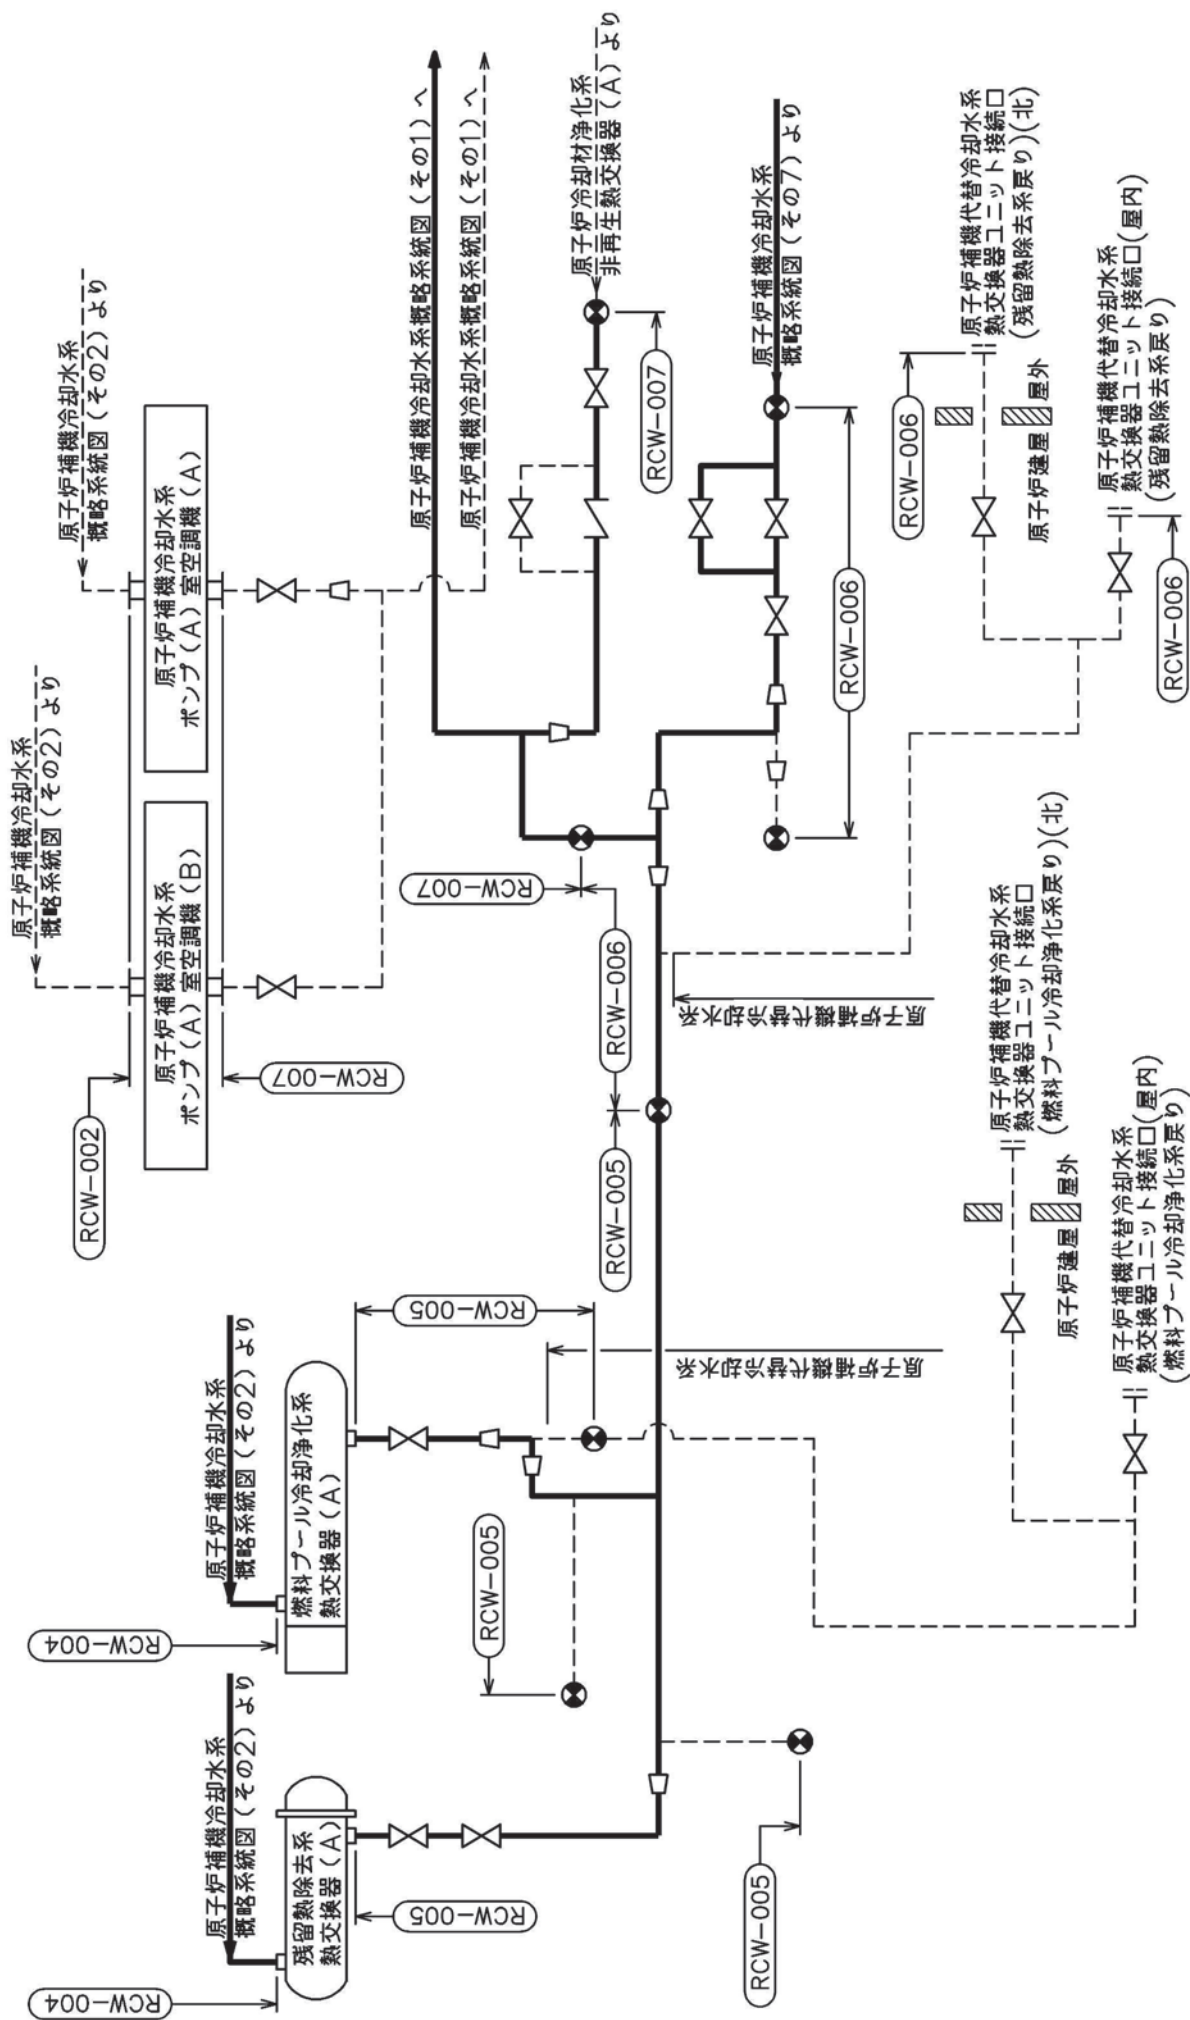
原子炉補機冷却水系
概略系統図（その2）より

原子炉補機冷却水系
概略系統図（その2）より

原子炉補機冷却水系
ポンプ（A）室空調機（A）

原子炉補機冷却水系
ポンプ（A）室空調機（B）

RCW−002

RCW−007

原子炉補機冷却水系概略系統図（その1）へ

原子炉補機冷却水系概略系統図（その1）へ

原子炉冷却材浄化系
非再生熱交換器（A）より

RCW−007

原子炉補機冷却水系
概略系統図（その7）より

RCW−006

RCW−006

原子炉補機代替冷却水系
熱交換器ユニット接続口（北）
（残留熱除去系戻り）

原子炉建屋
屋外

原子炉補機代替冷却水系
熱交換器ユニット接続口（屋内）
（残留熱除去系戻り）

RCW−006

RCW−007

RCW−006

原子炉補機代替冷却水系
熱交換器ユニット接続口（北）
（燃料プール冷却浄化系戻り）

原子炉建屋
屋外

原子炉補機代替冷却水系
熱交換器ユニット接続口（屋内）
（燃料プール冷却浄化系戻り）

RCW−005

RCW−005

原子炉補機冷却水系
概略系統図（その2）より

燃料プール冷却浄化系
熱交換器（A）

RCW−004

RCW−005

原子炉補機冷却水系
概略系統図（その2）より

残留熱除去系
熱交換器（A）

RCW−005

RCW−004

RCW−005